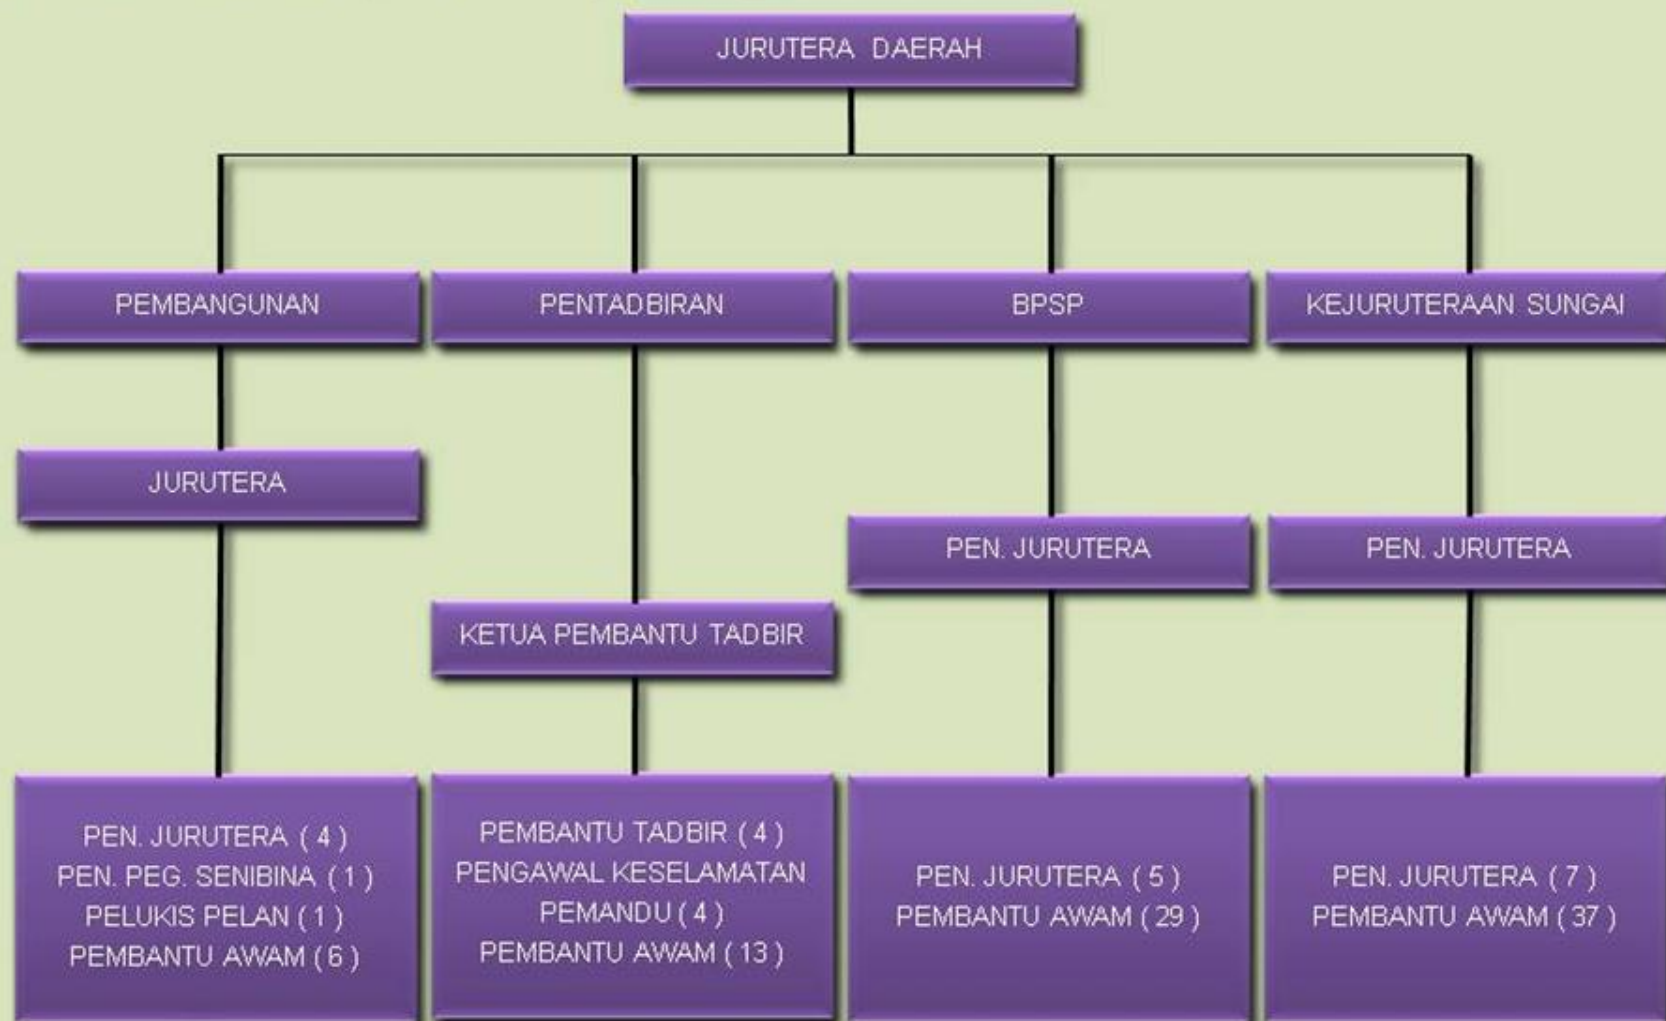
JURUTERA DAERAH

PEMBANGUNAN

JURUTERA

PEN. JURUTERA ( 4 )
PEN. PEG. SENIBINA ( 1 )
PELUKIS PELAN ( 1 )
PEMBANTU AWAM ( 6 )

PENTADBIRAN

KETUA PEMBANTU TADBIR

PEMBANTU TADBIR ( 4 )
PENGAWAL KESELAMATAN
PEMANDU ( 4 )
PEMBANTU AWAM ( 13 )

BPSP

PEN. JURUTERA

PEN. JURUTERA ( 5 )
PEMBANTU AWAM ( 29 )

KEJURUTERAAN SUNGAI

PEN. JURUTERA

PEN. JURUTERA ( 7 )
PEMBANTU AWAM ( 37 )